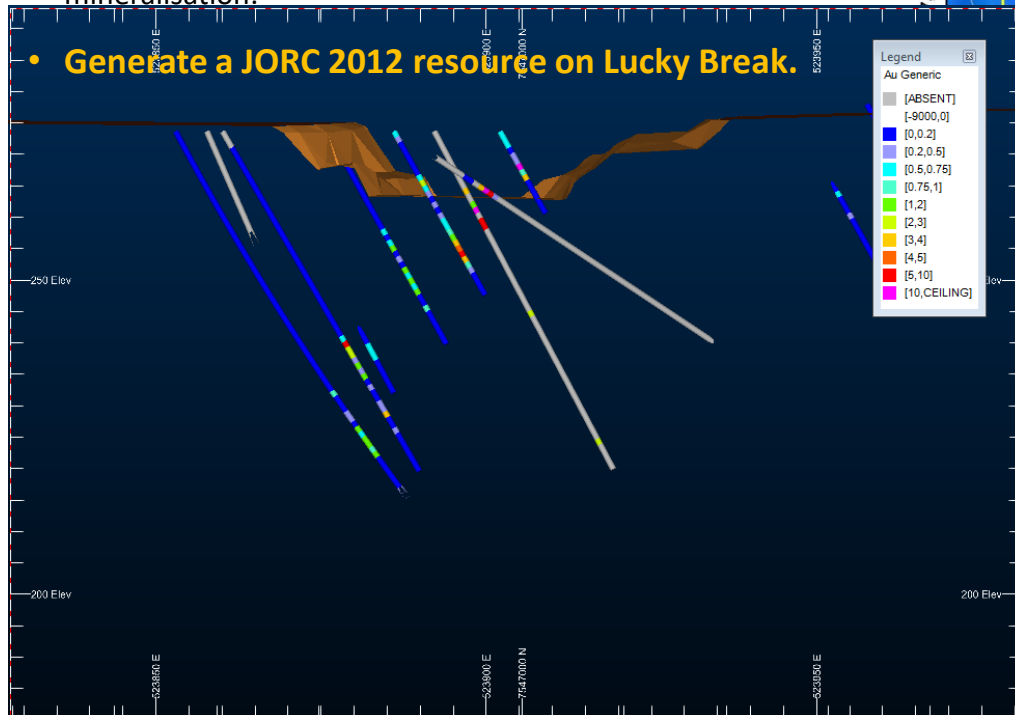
mineralisation.

• Generate a JORC 2012 resource on Lucky Break.

523850 E
523900 E
7547000 N
523950 E

Legend
Au Generic
[ABSENT]
[-9000,0]
[0,0.2]
[0.2,0.5]
[0.5,0.75]
[0.75,1]
[1,2]
[2,3]
[3,4]
[4,5]
[5,10]
[10,CEILING]

250 Elev
Elev

200 Elev
200 Elev

523850 E
523900 E
7547000 N
523950 E